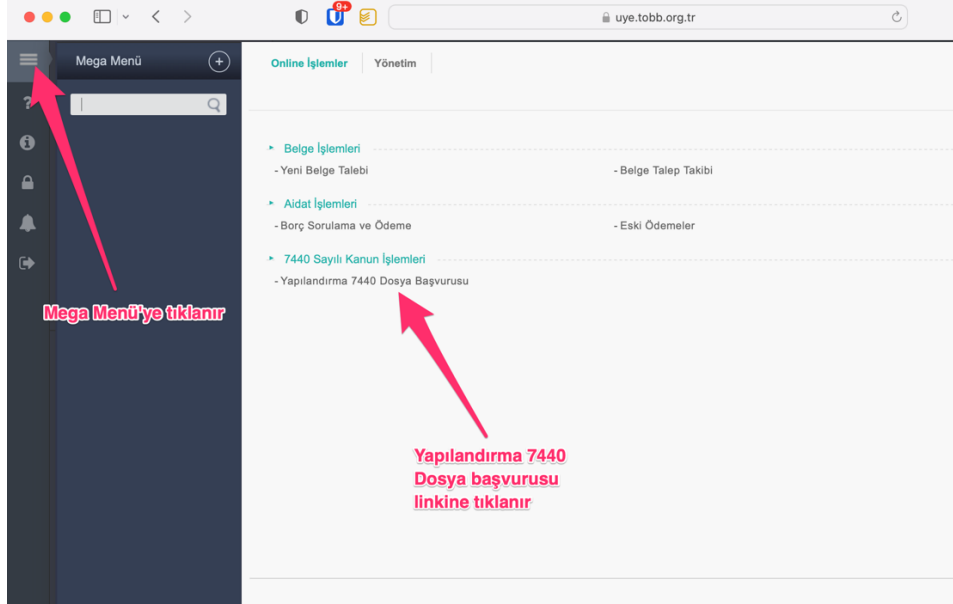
9+

uye.tobb.org.tr

Mega Menü

Online İşlemler | Yönetim

Belge İşlemleri
- Yeni Belge Talebi
- Belge Talep Takibi

Aidat İşlemleri
- Borç Sorulama ve Ödeme
- Eski Ödemeler

7440 Sayılı Kanun İşlemleri
- Yapılandırma 7440 Dosya Başvurusu

Mega Menü'ye tıklanır

Yapılandırma 7440 Dosya başvurusu linkine tıklanır